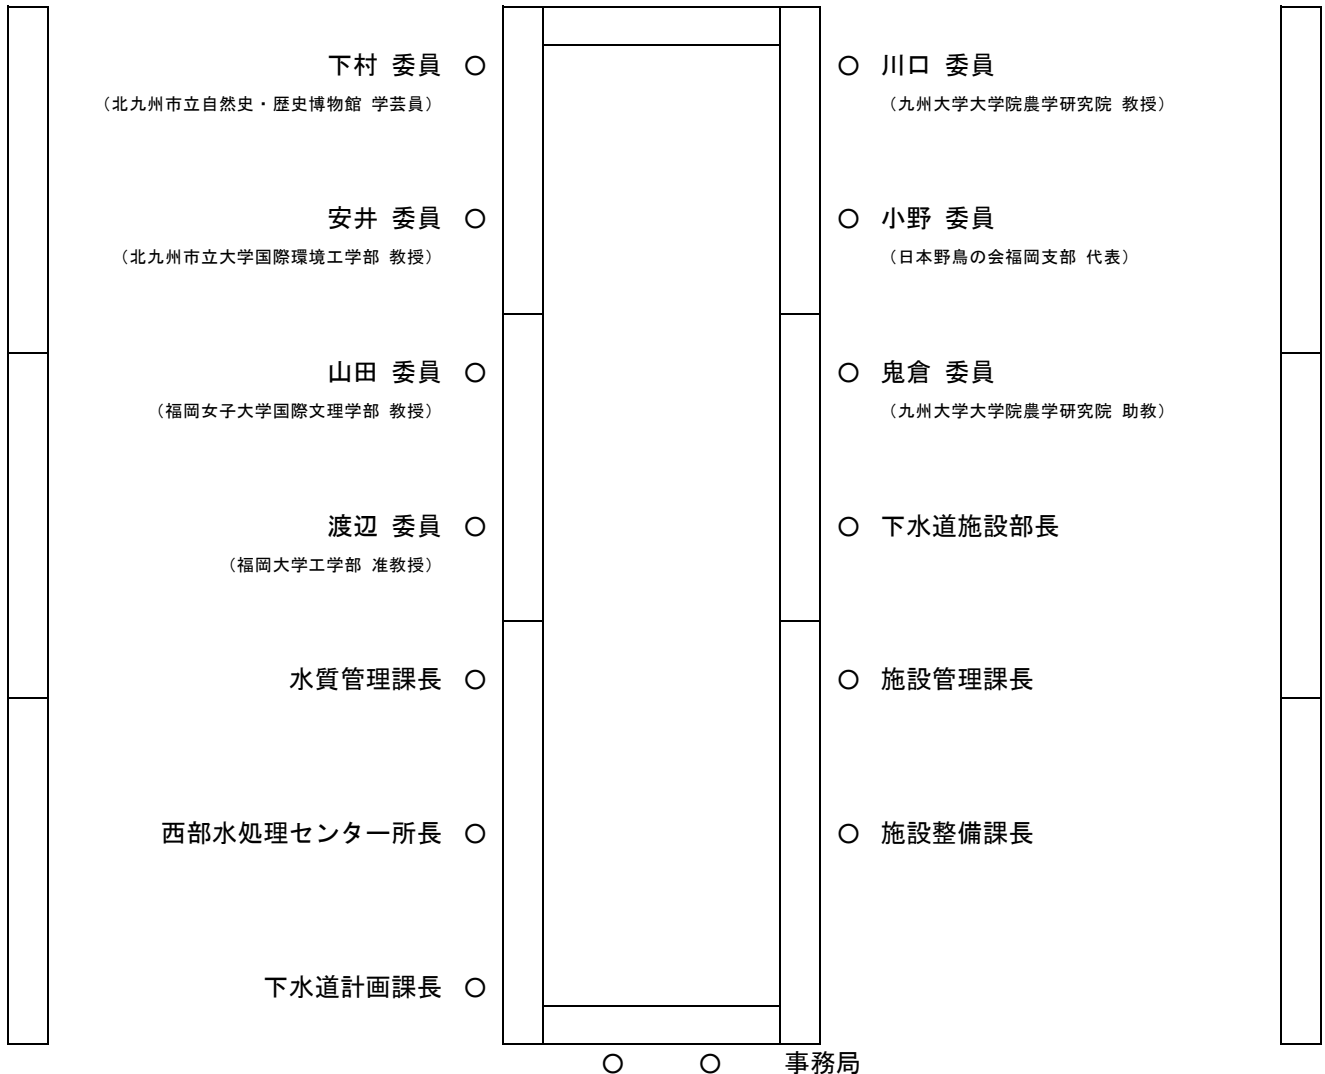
下村 委員 ○
（北九州市立自然史・歴史博物館 学芸員）

○ 川口 委員
（九州大学大学院農学研究院 教授）

安井 委員 ○
（北九州市立大学国際環境工学部 教授）

○ 小野 委員
（日本野鳥の会福岡支部 代表）

山田 委員 ○
（福岡女子大学国際文理学部 教授）

○ 鬼倉 委員
（九州大学大学院農学研究院 助教）

渡辺 委員 ○
（福岡大学工学部 准教授）

○ 下水道施設部長

水質管理課長 ○

○ 施設管理課長

西部水処理センター所長 ○

○ 施設整備課長

下水道計画課長 ○

○ ○ 事務局